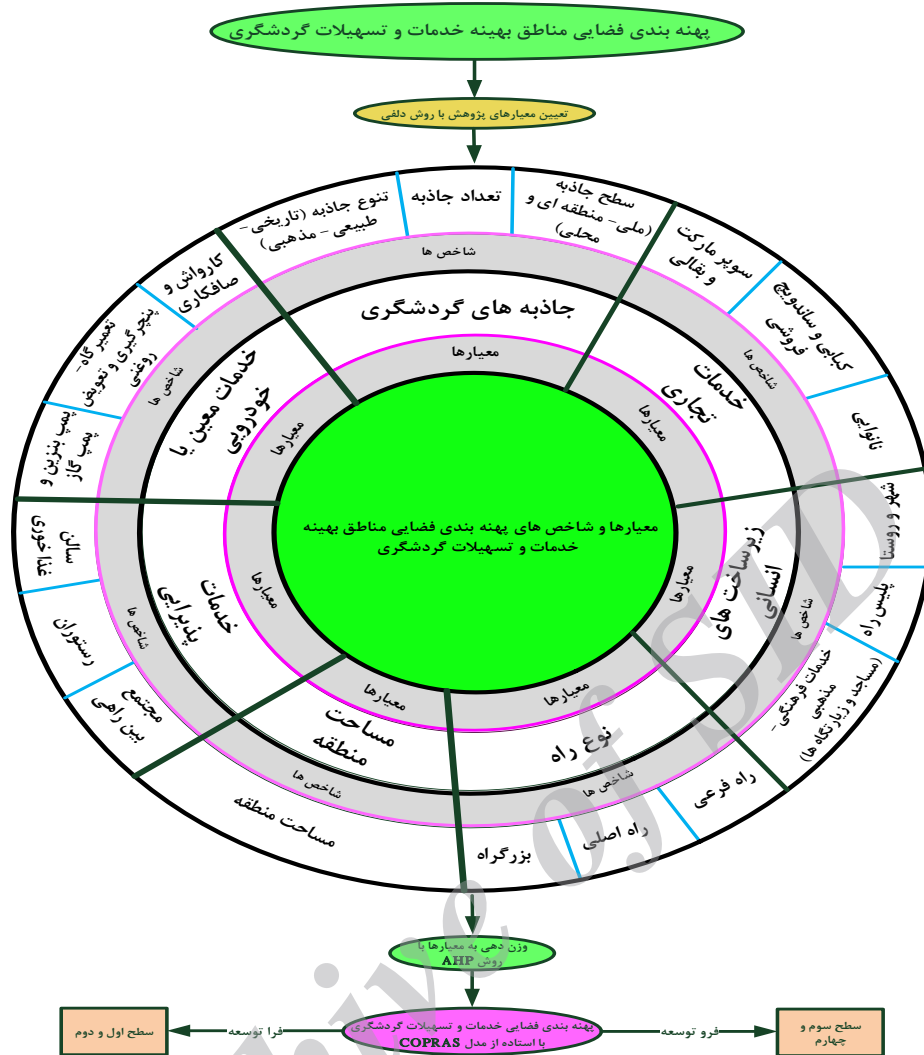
پهنه بندی فضایی مناطق بهینه خدمات و تسهیلات گردشگری

تعیین معیارهای پژوهش با روش دلفی

تنوع جاذبه (تاریخی- طبیعی - مذهبی)

تعداد جاذبه

سطح جاذبه (ملی- منطقه ای و محلی)

شاخص ها

جاذبه های گردشگری

معیارها

سوپر مارکت و بقالی

کبابی و ساندویچ فروشی

نانوایی

شاخص ها

خدمات تجاری

معیارها

کارواش و صافکاری

تعمیرگاه- پنچرگیری و تعویض روغنی

پمپ بنزین و پمپ گاز

شاخص ها

خدمات معین یا خودرویی

معیارها

معیارها و شاخص های پهنه بندی فضایی مناطق بهینه خدمات و تسهیلات گردشگری

شهر و روستا

پلیس راه

خدمات فرهنگی- مذهبی (مساجد و زیارتگاه ها)

شاخص ها

زیرساخت های انسانی

معیارها

سالن غذاخوری

رستوران

مجتمع بین راهی

شاخص ها

خدمات پذیرایی

معیارها

معیارها

مساحت منطقه

شاخص ها

مساحت منطقه

معیارها

نوع راه

شاخص ها

راه فرعی

راه اصلی

بزرگراه

وزن دهی به معیارها با روش AHP

سطح اول و دوم

فرا توسعه

پهنه بندی فضایی خدمات و تسهیلات گردشگری با استاده از مدل COPRAS

فرو توسعه

سطح سوم و چهارم